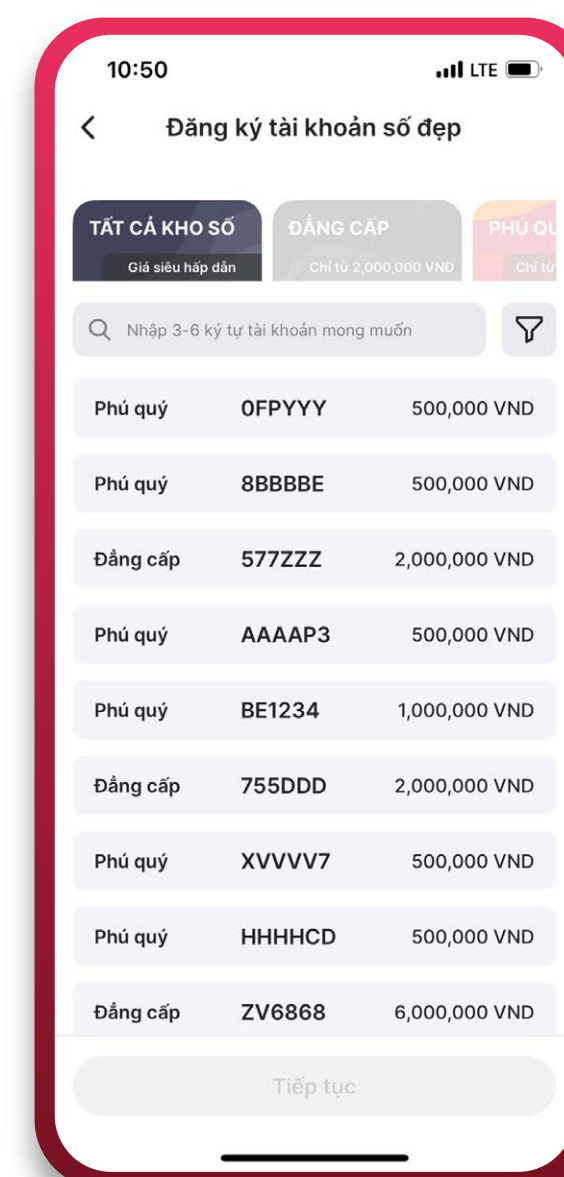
10:50
LTE

Đăng ký tài khoản số đẹp

TẤT CẢ KHO SỐ
Giá siêu hấp dẫn

ĐẲNG CẤP
Chỉ từ 2,000,000 VND

PHÚ QU
Chỉ từ

Nhập 3-6 ký tự tài khoản mong muốn

| | | |
|---|---|---|
| Phú quý | 0FPYYY | 500,000 VND |
| Phú quý | 8BBBBE | 500,000 VND |
| Đẳng cấp | 577ZZZ | 2,000,000 VND |
| Phú quý | AAAAP3 | 500,000 VND |
| Phú quý | BE1234 | 1,000,000 VND |
| Đẳng cấp | 755DDD | 2,000,000 VND |
| Phú quý | XVVVV7 | 500,000 VND |
| Phú quý | HHHHCD | 500,000 VND |
| Đẳng cấp | ZV6868 | 6,000,000 VND |

Tiếp tục